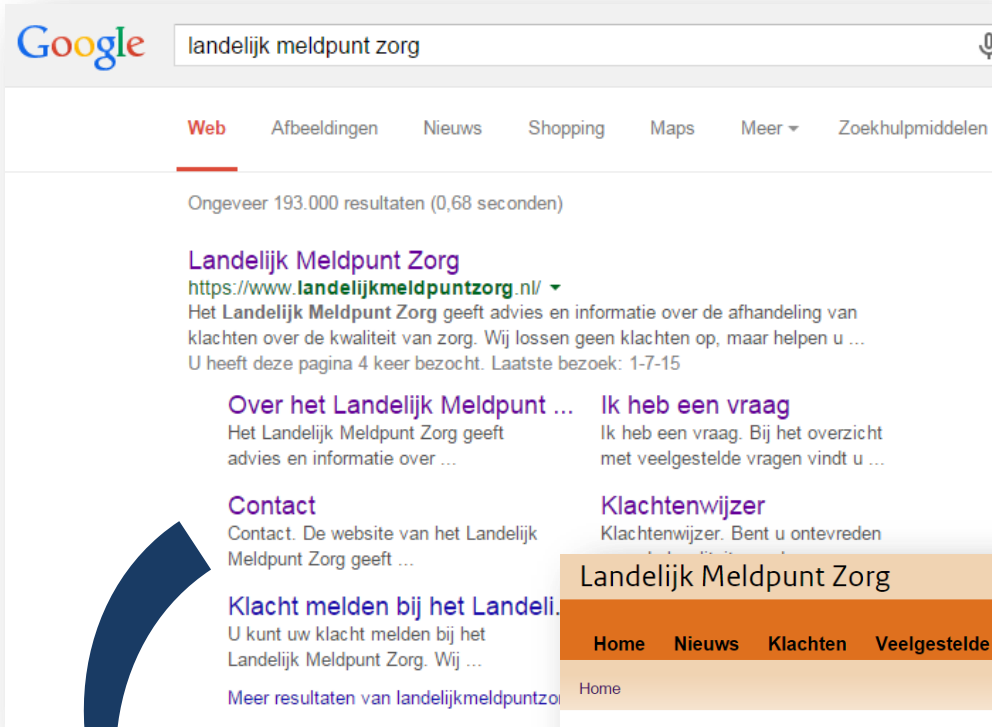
Google

landelijk meldpunt zorg

Web Afbeeldingen Nieuws Shopping Maps Meer Zoekhulpmiddelen

Ongeveer 193.000 resultaten (0,68 seconden)

Landelijk Meldpunt Zorg
https://www.landelijkmeldpuntzorg.nl/
Het Landelijk Meldpunt Zorg geeft advies en informatie over de afhandeling van klachten over de kwaliteit van zorg. Wij lossen geen klachten op, maar helpen u ...
U heeft deze pagina 4 keer bezocht. Laatste bezoek: 1-7-15

Over het Landelijk Meldpunt ...
Het Landelijk Meldpunt Zorg geeft advies en informatie over ...

Ik heb een vraag
Ik heb een vraag. Bij het overzicht met veelgestelde vragen vindt u ...

Contact
Contact. De website van het Landelijk Meldpunt Zorg geeft ...

Klachtenwijzer
Klachtenwijzer. Bent u ontevreden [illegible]

Klacht melden bij het Landeli...
U kunt uw klacht melden bij het Landelijk Meldpunt Zorg. Wij ...

Meer resultaten van landelijkmeldpuntzo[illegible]

Landelijk Meldpunt Zorg

Home Nieuws Klachten Veelgestelde

Home